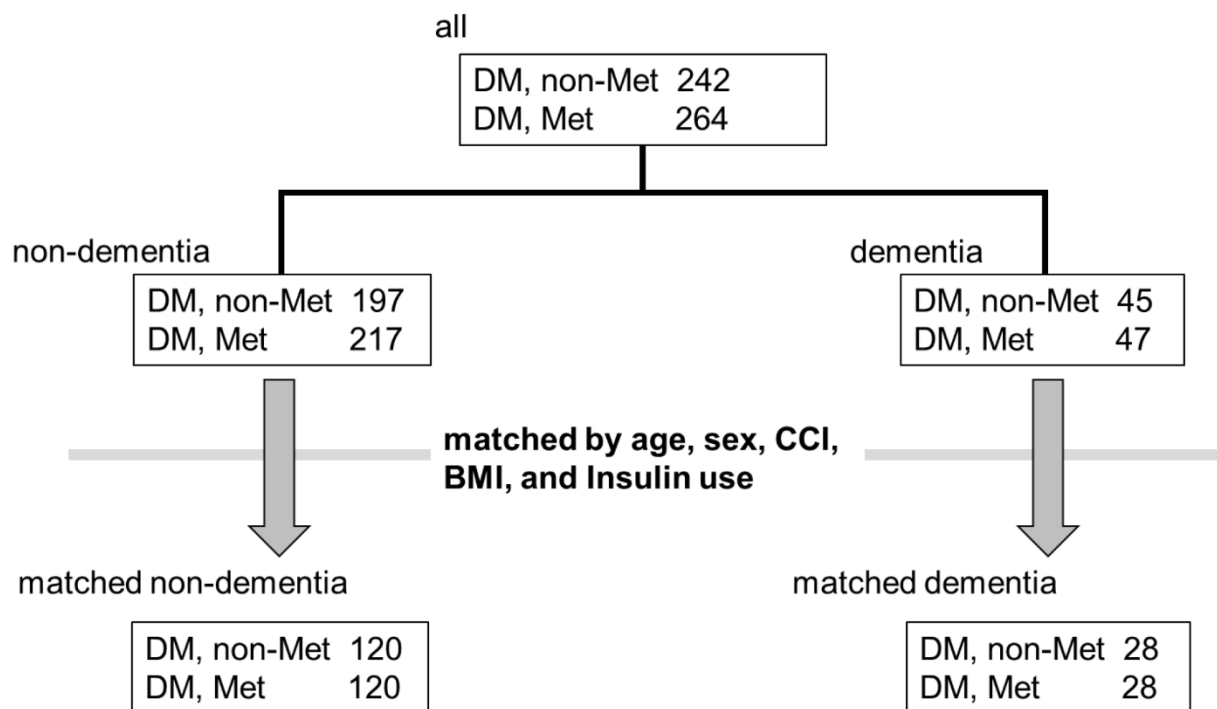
all

DM, non-Met 242
DM, Met 264

non-dementia

DM, non-Met 197
DM, Met 217

dementia

DM, non-Met 45
DM, Met 47

matched by age, sex, CCI, BMI, and Insulin use

matched non-dementia

DM, non-Met 120
DM, Met 120

matched dementia

DM, non-Met 28
DM, Met 28